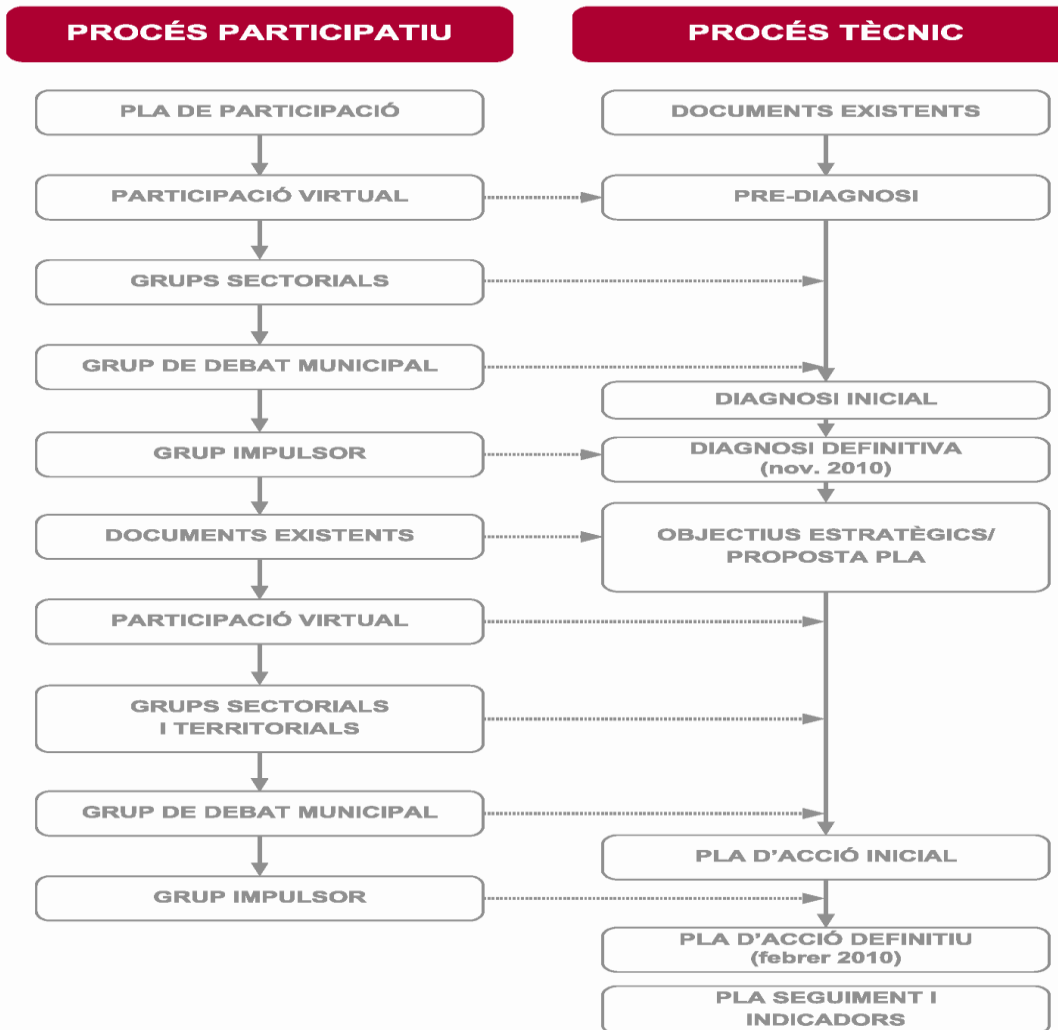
PROCÉS PARTICIPATIU

PLA DE PARTICIPACIÓ

PARTICIPACIÓ VIRTUAL

GRUPS SECTORIALS

GRUP DE DEBAT MUNICIPAL

GRUP IMPULSOR

DOCUMENTS EXISTENTS

PARTICIPACIÓ VIRTUAL

GRUPS SECTORIALS I TERRITORIALS

GRUP DE DEBAT MUNICIPAL

GRUP IMPULSOR

PROCÉS TÈCNIC

DOCUMENTS EXISTENTS

PRE-DIAGNOSI

DIAGNOSI INICIAL

DIAGNOSI DEFINITIVA (nov. 2010)

OBJECTIUS ESTRATÈGICS/ PROPOSTA PLA

PLA D'ACCIÓ INICIAL

PLA D'ACCIÓ DEFINITIU (febrer 2010)

PLA SEGUIMENT I INDICADORS